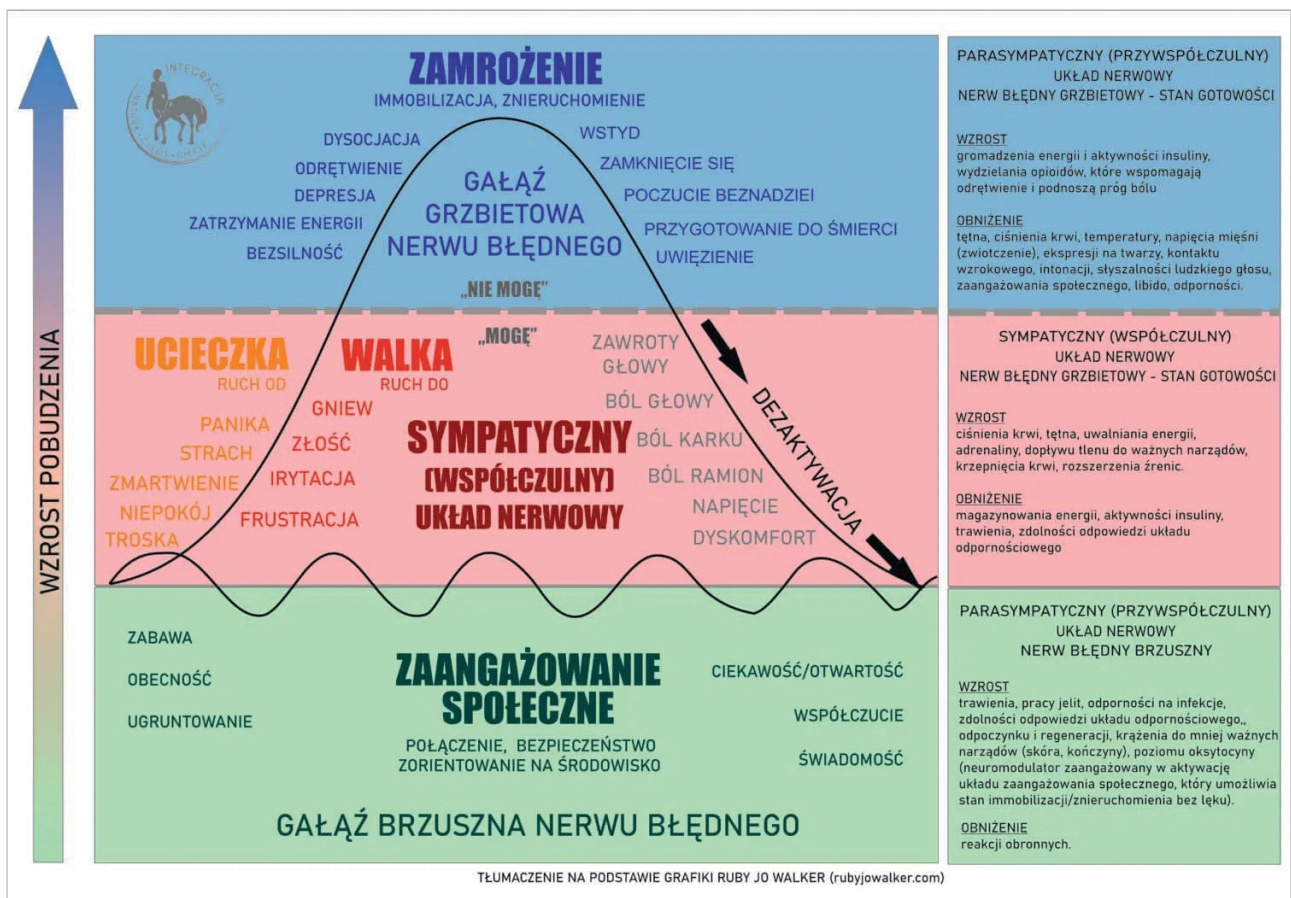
WZROST POBUDZENIA

INTEGRACJA

ZAMROŻENIE
IMMOBILIZACJA, ZNIERUCHOMIENIE

DYSOCJACJA
ODRĘTWIENIE
DEPRESJA
ZATRZYMANIE ENERGII
BEZSILNOŚĆ

GAŁĄŹ GRZBIETOWA NERWU BŁĘDNEGO

WSTYD
ZAMKNIĘCIE SIĘ
POCZUCIE BEZNADZIEI
PRZYGOTOWANIE DO ŚMIERCI
UWIĘZIENIE

„NIE MOGĘ"

„MOGĘ"

UCIECZKA
RUCH OD

WALKA
RUCH DO

PANIKA
STRACH
ZMARTWIENIE
NIEPOKÓJ
TROSKA

GNIEW
ZŁOŚĆ
IRYTACJA
FRUSTRACJA

SYMPATYCZNY (WSPÓŁCZULNY) UKŁAD NERWOWY

ZAWROTY GŁOWY
BÓL GŁOWY
BÓL KARKU
BÓL RAMION
NAPIĘCIE
DYSKOMFORT

DEZAKTYWACJA

ZABAWA
OBECNOŚĆ
UGRUNTOWANIE

ZAANGAŻOWANIE SPOŁECZNE

POŁĄCZENIE, BEZPIECZEŃSTWO
ZORIENTOWANIE NA ŚRODOWISKO

CIEKAWOŚĆ/OTWARTOŚĆ
WSPÓŁCZUCIE
ŚWIADOMOŚĆ

GAŁĄŹ BRZUSZNA NERWU BŁĘDNEGO

PARASYMPATYCZNY (PRZYWSPÓŁCZULNY) UKŁAD NERWOWY NERW BŁĘDNY GRZBIETOWY - STAN GOTOWOŚCI

WZROST
gromadzenia energii i aktywności insuliny, wydzielania opioidów, które wspomagają odrętwienie i podnoszą próg bólu

OBNIŻENIE
tętna, ciśnienia krwi, temperatury, napięcia mięśni (zwiotczenie), ekspresji na twarzy, kontaktu wzrokowego, intonacji, słyszalności ludzkiego głosu, zaangażowania społecznego, libido, odporności.

SYMPATYCZNY (WSPÓŁCZULNY) UKŁAD NERWOWY NERW BŁĘDNY GRZBIETOWY - STAN GOTOWOŚCI

WZROST
ciśnienia krwi, tętna, uwalniania energii, adrenaliny, dopływu tlenu do ważnych narządów, krzepnięcia krwi, rozszerzenia źrenic.

OBNIŻENIE
magazynowania energii, aktywności insuliny, trawienia, zdolności odpowiedzi układu odpornościowego

PARASYMPATYCZNY (PRZYWSPÓŁCZULNY) UKŁAD NERWOWY NERW BŁĘDNY BRZUSZNY

WZROST
trawienia, pracy jelit, odporności na infekcje, zdolności odpowiedzi układu odpornościowego,, odpoczynku i regeneracji, krążenia do mniej ważnych narządów (skóra, kończyny), poziomu oksytocyny (neuromodulator zaangażowany w aktywację układu zaangażowania społecznego, który umożliwia stan immobilizacji/znieruchomienia bez lęku).

OBNIŻENIE
reakcji obronnych.

TŁUMACZENIE NA PODSTAWIE GRAFIKI RUBY JO WALKER (rubyjowalker.com)